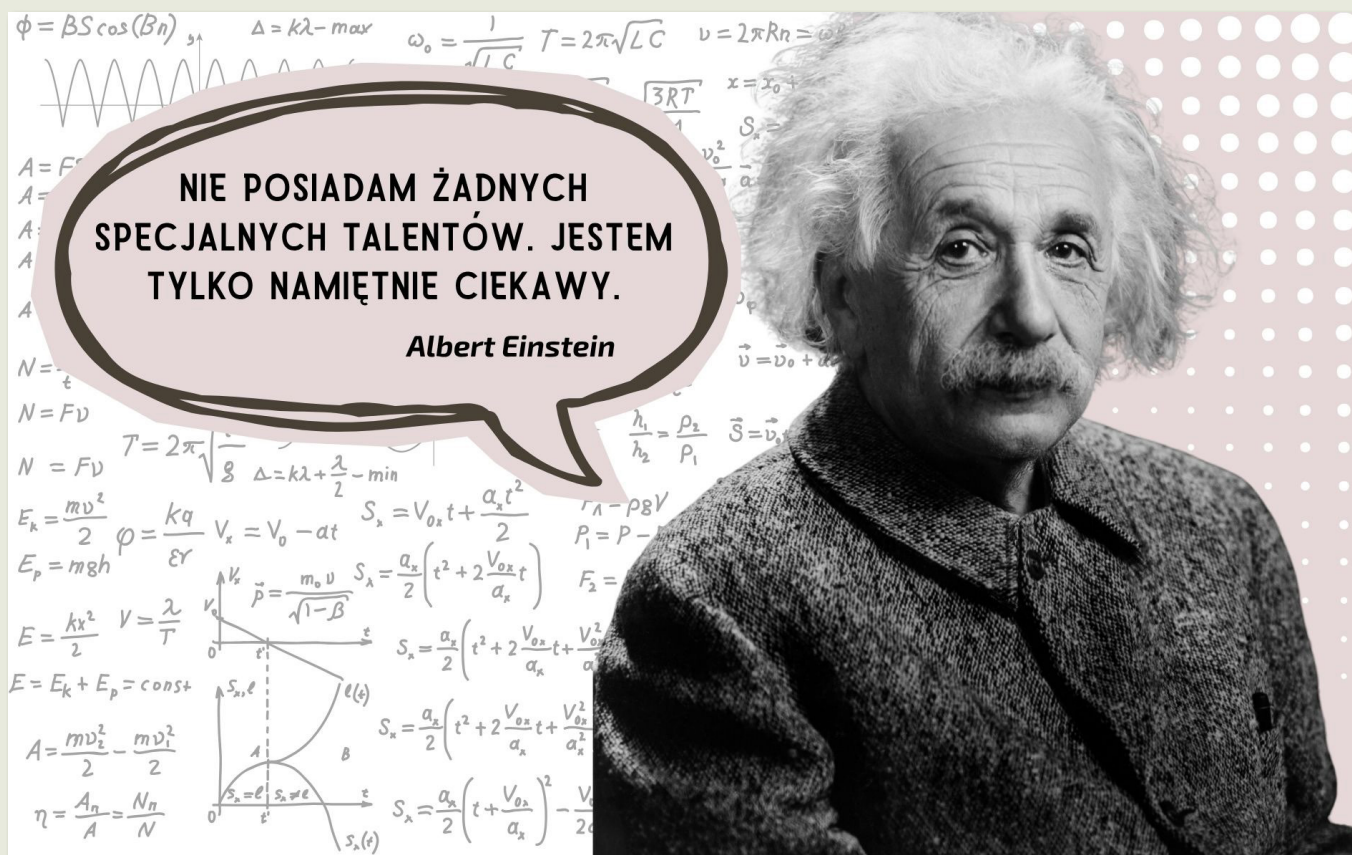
NIE POSIADAM ŻADNYCH SPECJALNYCH TALENTÓW. JESTEM TYLKO NAMIĘTNIE CIEKAWY.

Albert Einstein

$\phi = BS\cos(Bn)$ $\Delta = k\lambda - max$ $\omega_0 = \frac{1}{\sqrt{LC}}$ $T = 2\pi\sqrt{LC}$ $\upsilon = 2\pi Rn =$ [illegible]

$\sqrt{3RT}$ $x = x_0 +$ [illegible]

$S_x =$ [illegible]

$A = F$ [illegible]

$A =$ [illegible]

$A$ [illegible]

$A$ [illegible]

$A$ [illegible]

$\vec{\upsilon} = \vec{\upsilon}_0 + \vec{a}$ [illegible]

$N = \frac{}{t}$ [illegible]

$N = F\upsilon$

$N = F\upsilon$ $T = 2\pi\sqrt{\frac{}{g}}$ $\Delta = k\lambda + \frac{\lambda}{2} - min$ $\frac{h_1}{h_2} = \frac{\rho_2}{\rho_1}$ $\vec{S} = \vec{\upsilon}_0$ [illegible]

$E_k = \frac{m\upsilon^2}{2}$ $\varphi = \frac{kq}{\varepsilon r}$ $V_x = V_0 - at$ $S_x = V_{0x}t + \frac{a_x t^2}{2}$ $P_\lambda = \rho g V$ $P_1 = P -$ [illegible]

$E_p = mgh$ $\vec{p} = \frac{m_0 \upsilon}{\sqrt{1-\beta}}$ $S_x = \frac{a_x}{2}\left(t^2 + 2\frac{V_{0x}}{a_x}t\right)$ $F_2 =$ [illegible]

$E = \frac{kx^2}{2}$ $V = \frac{\lambda}{T}$ $S_x = \frac{a_x}{2}\left(t^2 + 2\frac{V_{0x}}{a_x}t + \frac{V_{0x}^2}{a}\right.$ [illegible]

$E = E_k + E_p = const$ $S_x, \ell$ $\ell(t)$

$A = \frac{m\upsilon_2^2}{2} - \frac{m\upsilon_1^2}{2}$ A B $S_x = \frac{a_x}{2}\left(t^2 + 2\frac{V_{0x}}{a_x}t + \frac{V_{0x}^2}{a_x^2}\right.$ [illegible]

$\eta = \frac{A_n}{A} = \frac{N_n}{N}$ $S_x = \ell$ $S_x \neq \ell$ $S_x(t)$ $S_x = \frac{a_x}{2}\left(t + \frac{V_{0x}}{a_x}\right)^2 - \frac{V}{2a}$ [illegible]

$V_x$ $V_0$ $0$ $t'$ $t$